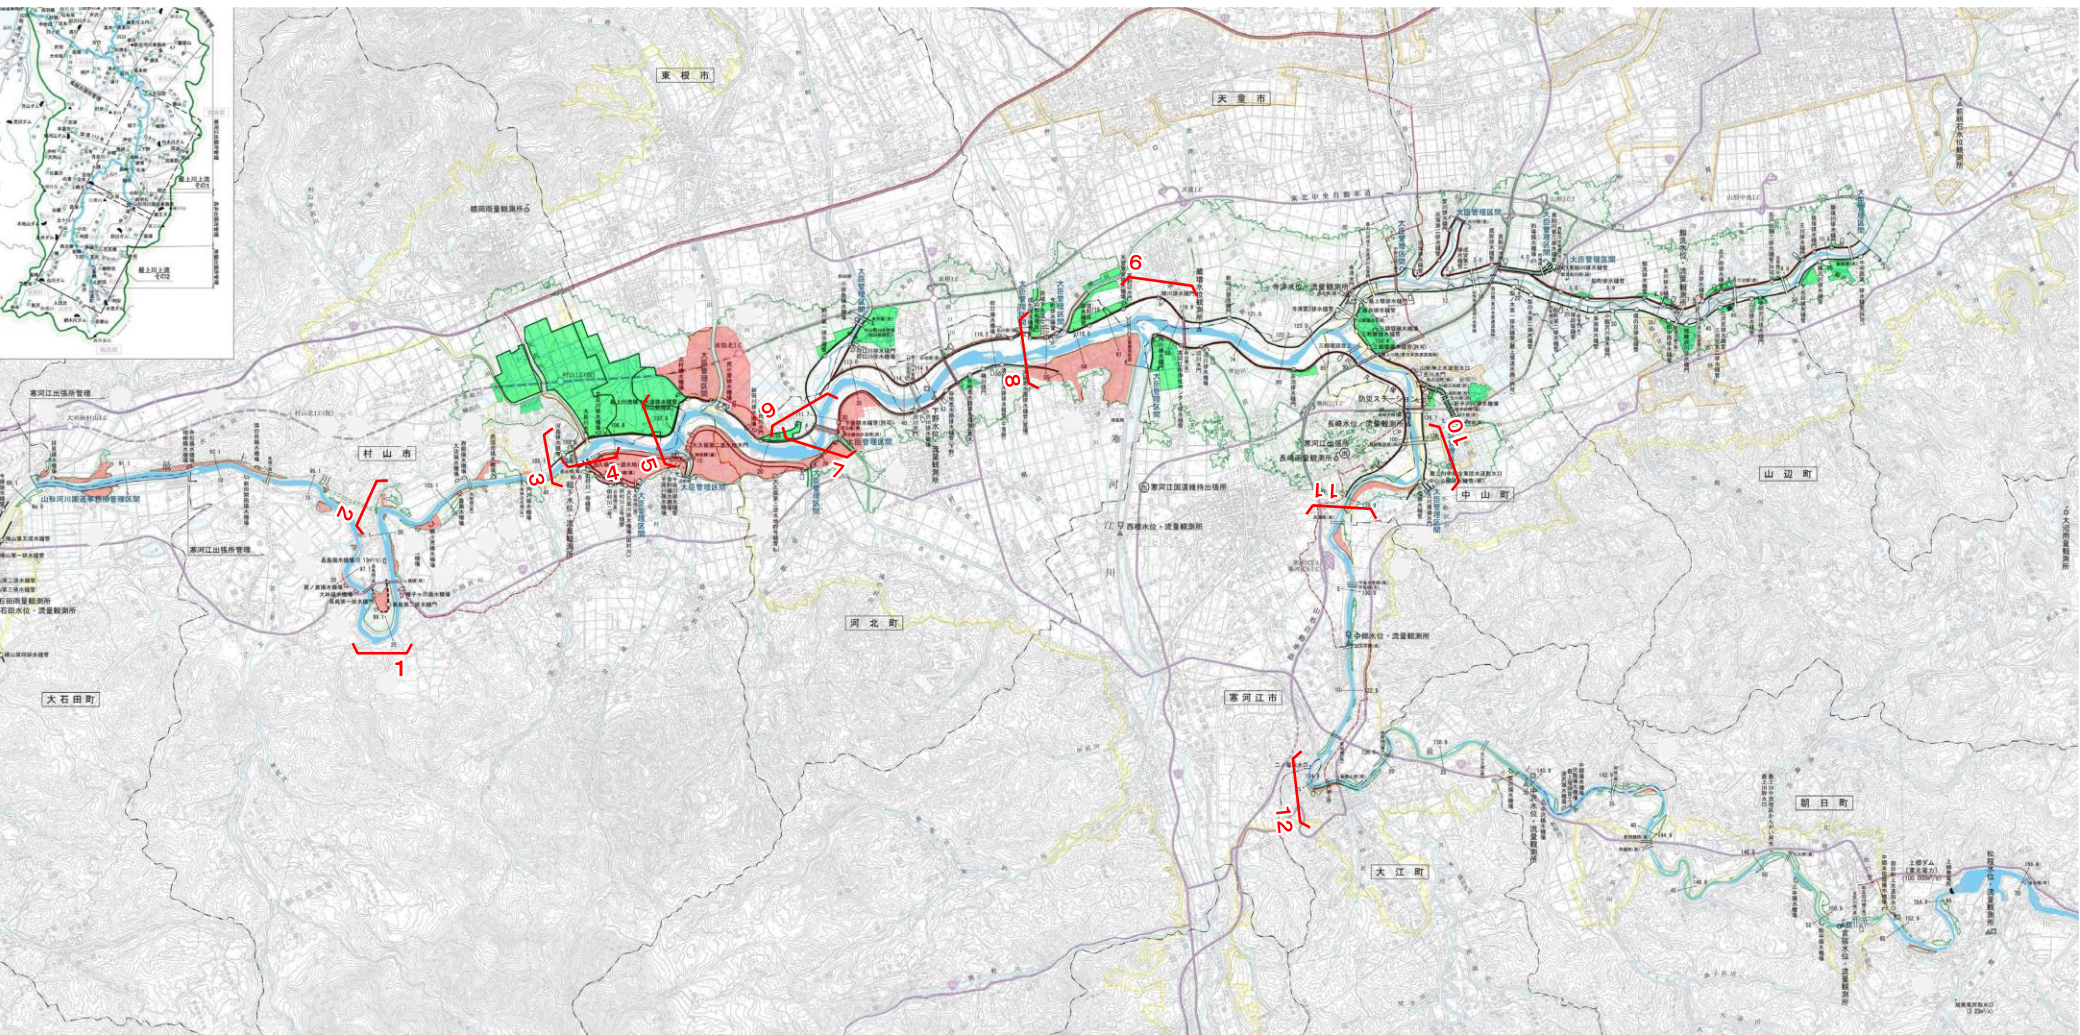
東根市
天童市
村山市
河北町
寒河江市
大石田町
中山町
山辺町
朝日町
大江町
寒河江川
1
2
3
4
5
6
7
8
9
10
11
12
大臣管理区間
山形河川国道事務所管理区間
寒河江出張所管理
長崎水位・流量観測所
防災ステーション
寺津水位・流量観測所
西根水位・流量観測所
寒河江国道維持出張所